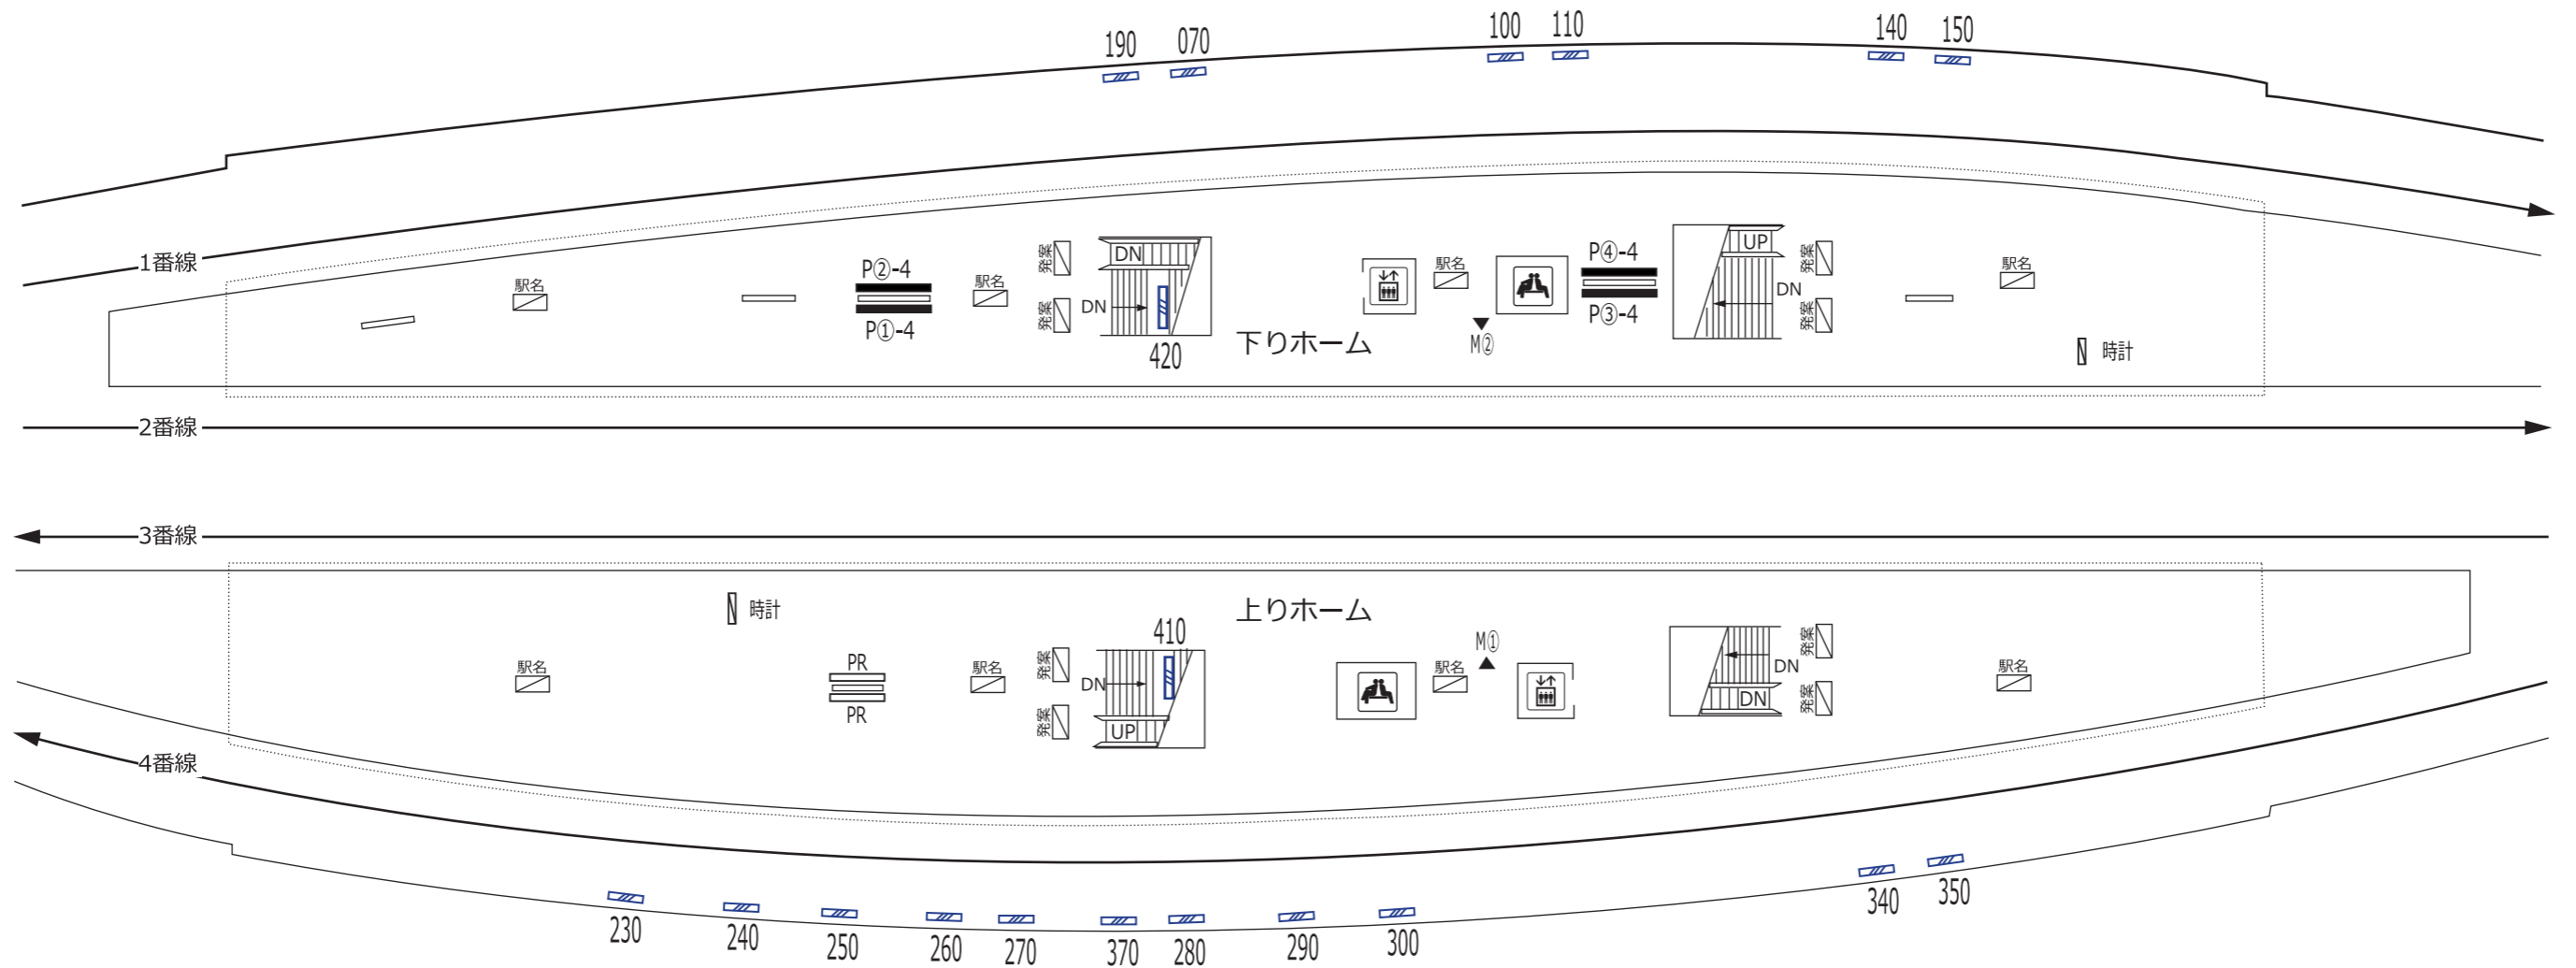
190 070 100 110 140 150

1番線

駅名

P②-4

P①-4

駅名

発案

発案

DN

DN

420

下りホーム

駅名

M②

P④-4

P③-4

UP

DN

発案

発案

駅名

時計

2番線

3番線

時計

上りホーム

駅名

PR

PR

駅名

発案

発案

410

DN

UP

M①

駅名

DN

DN

発案

発案

駅名

4番線

230 240 250 260 270 370 280 290 300 340 350